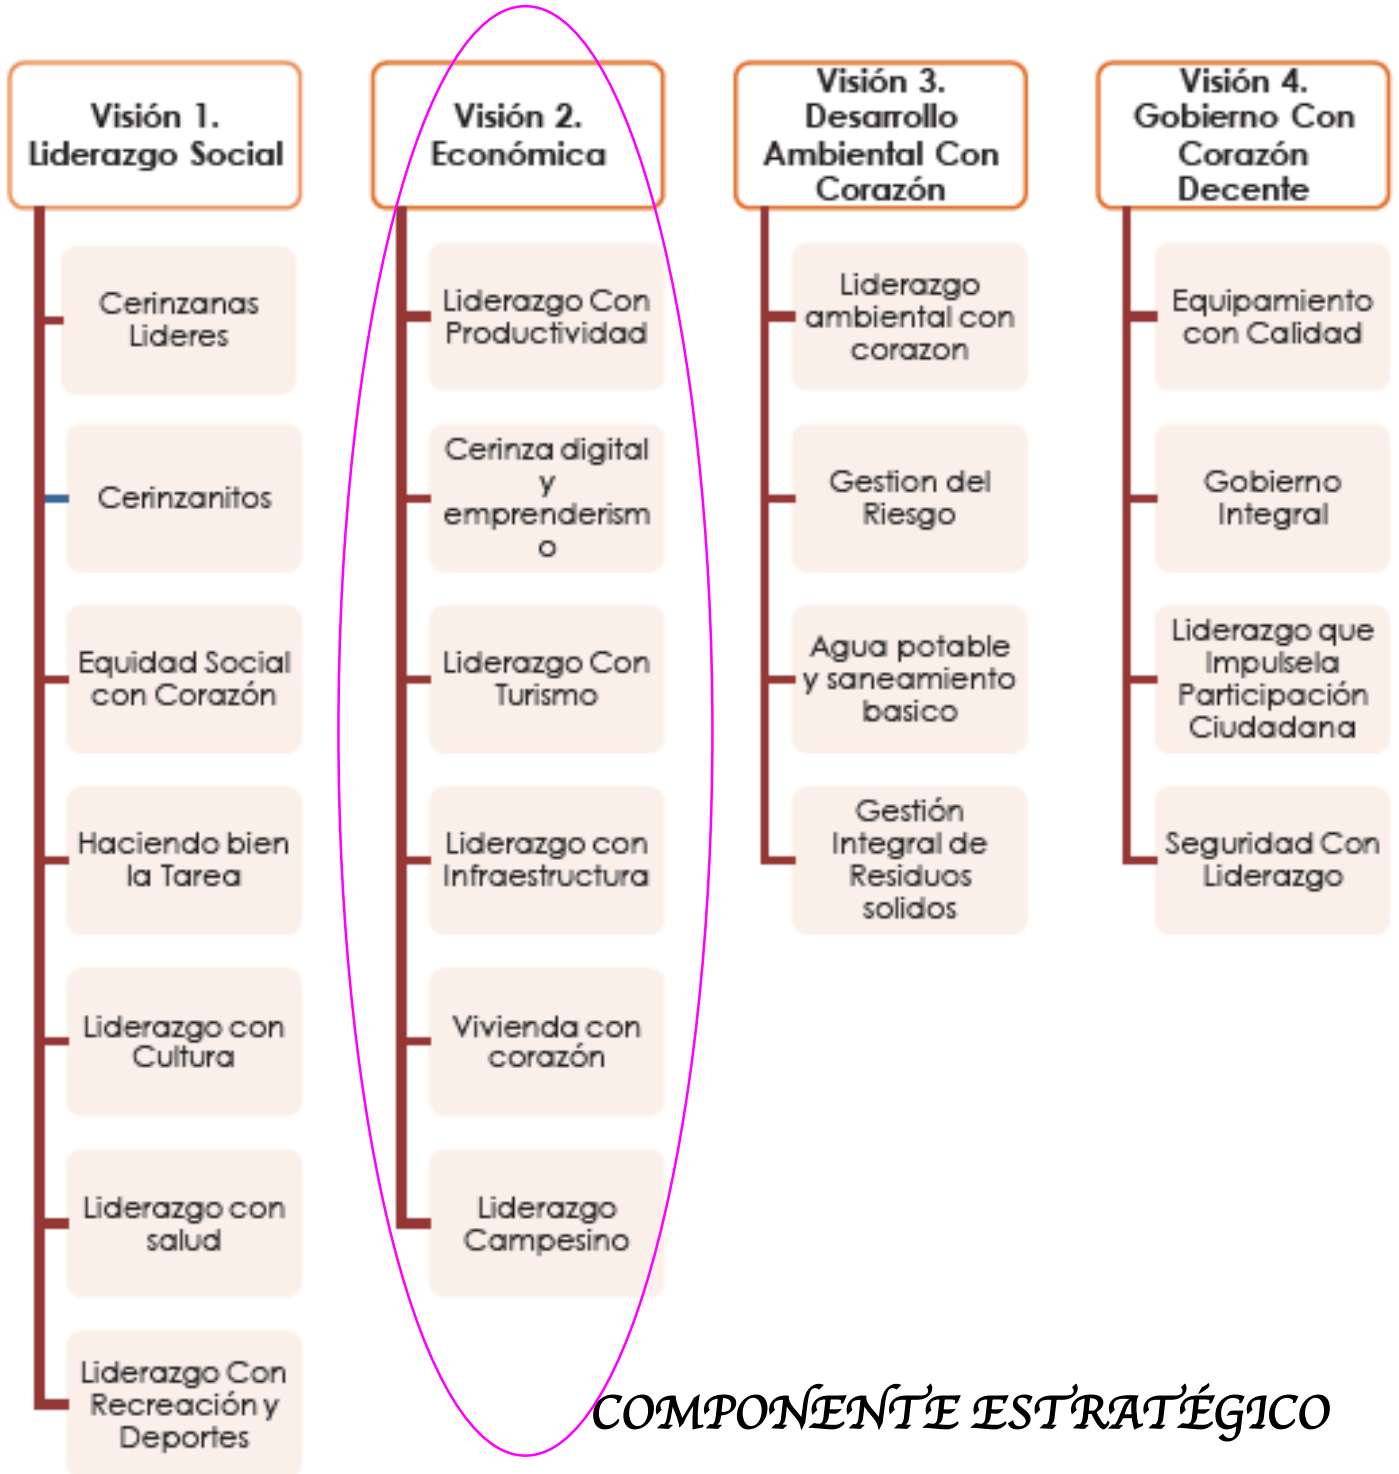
Visión 1. Liderazgo Social

Cerinzanas Lideres

Cerinzanitos

Equidad Social con Corazón

Haciendo bien la Tarea

Liderazgo con Cultura

Liderazgo con salud

Liderazgo Con Recreación y Deportes

Visión 2. Económica

Liderazgo Con Productividad

Cerinza digital y emprenderismo

Liderazgo Con Turismo

Liderazgo con Infraestructura

Vivienda con corazón

Liderazgo Campesino

Visión 3. Desarrollo Ambiental Con Corazón

Liderazgo ambiental con corazon

Gestion del Riesgo

Agua potable y saneamiento basico

Gestión Integral de Residuos solidos

Visión 4. Gobierno Con Corazón Decente

Equipamiento con Calidad

Gobierno Integral

Liderazgo que Impulsela Participación Ciudadana

Seguridad Con Liderazgo

COMPONENTE ESTRATÉGICO